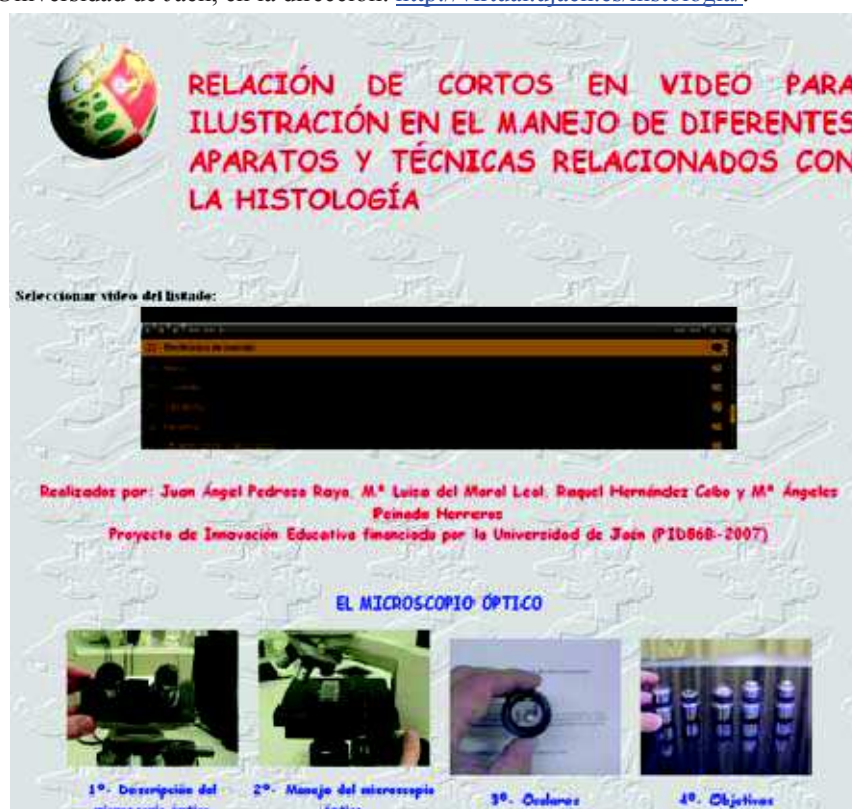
Universidad de Jaén, en la dirección: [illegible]

RELACIÓN DE CORTOS EN VIDEO PARA ILUSTRACIÓN EN EL MANEJO DE DIFERENTES APARATOS Y TÉCNICAS RELACIONADOS CON LA HISTOLOGÍA

Seleccionar video del listado:

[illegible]

Realizados por: Juan Ángel Pedrosa Raya, Mª Luisa del Moral Leal, Raquel Hernández Cobo y Mª Ángeles Peinado Herreros
Proyecto de Innovación Educativa financiado por la Universidad de Jaén (PID86B-2007)

EL MICROSCOPIO ÓPTICO

1º. Descripción del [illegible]

2º. Manejo del microscopio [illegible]

3º. Oculares

4º. Objetivos